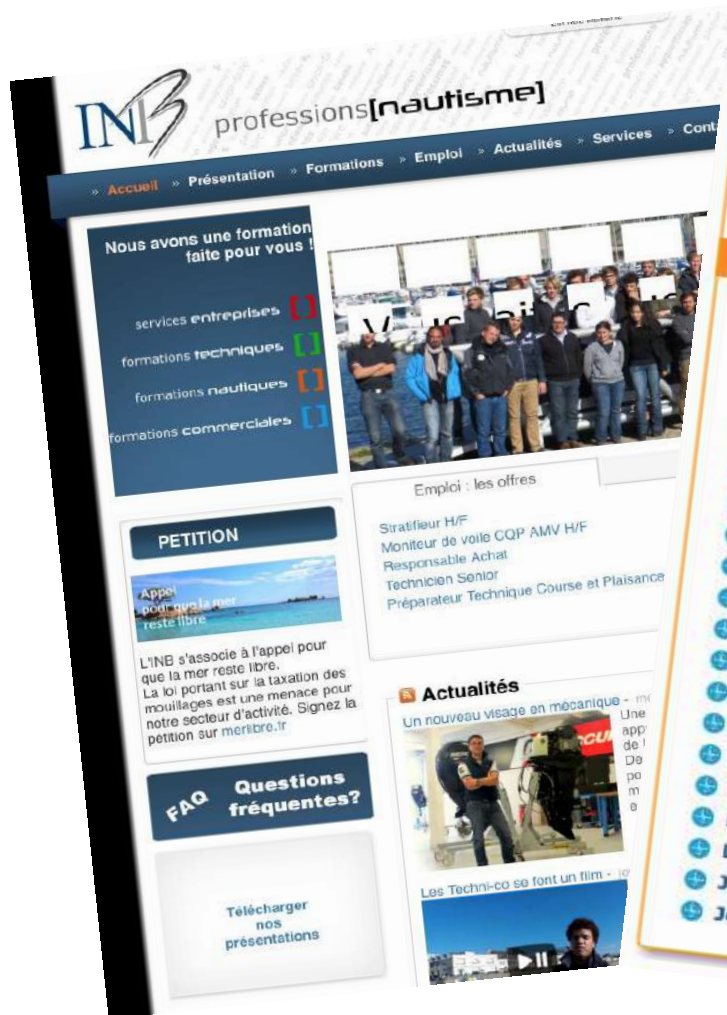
INB professions[nautisme]

» Accueil » Présentation » Formations » Emploi » Actualités » Services » Cont

Nous avons une formation faite pour vous !

services entreprises [ ]
formations techniques [ ]
formations nautiques [ ]
formations commerciales [ ]

Emploi : les offres

Stratifieur H/F
Moniteur de voile CQP AMV H/F
Responsable Achat
Technicien Senior
Préparateur Technique Course et Plaisance

PETITION

Appel pour que la mer reste libre

L'INB s'associe à l'appel pour que la mer reste libre. La loi portant sur la taxation des mouillages est une menace pour notre secteur d'activité. Signez la petition sur merlibre.fr

Actualités

Un nouveau visage en mécanique -

Une app de De po m e

Les Techni-co se font un film -

FAQ Questions fréquentes?

Télécharger nos présentations